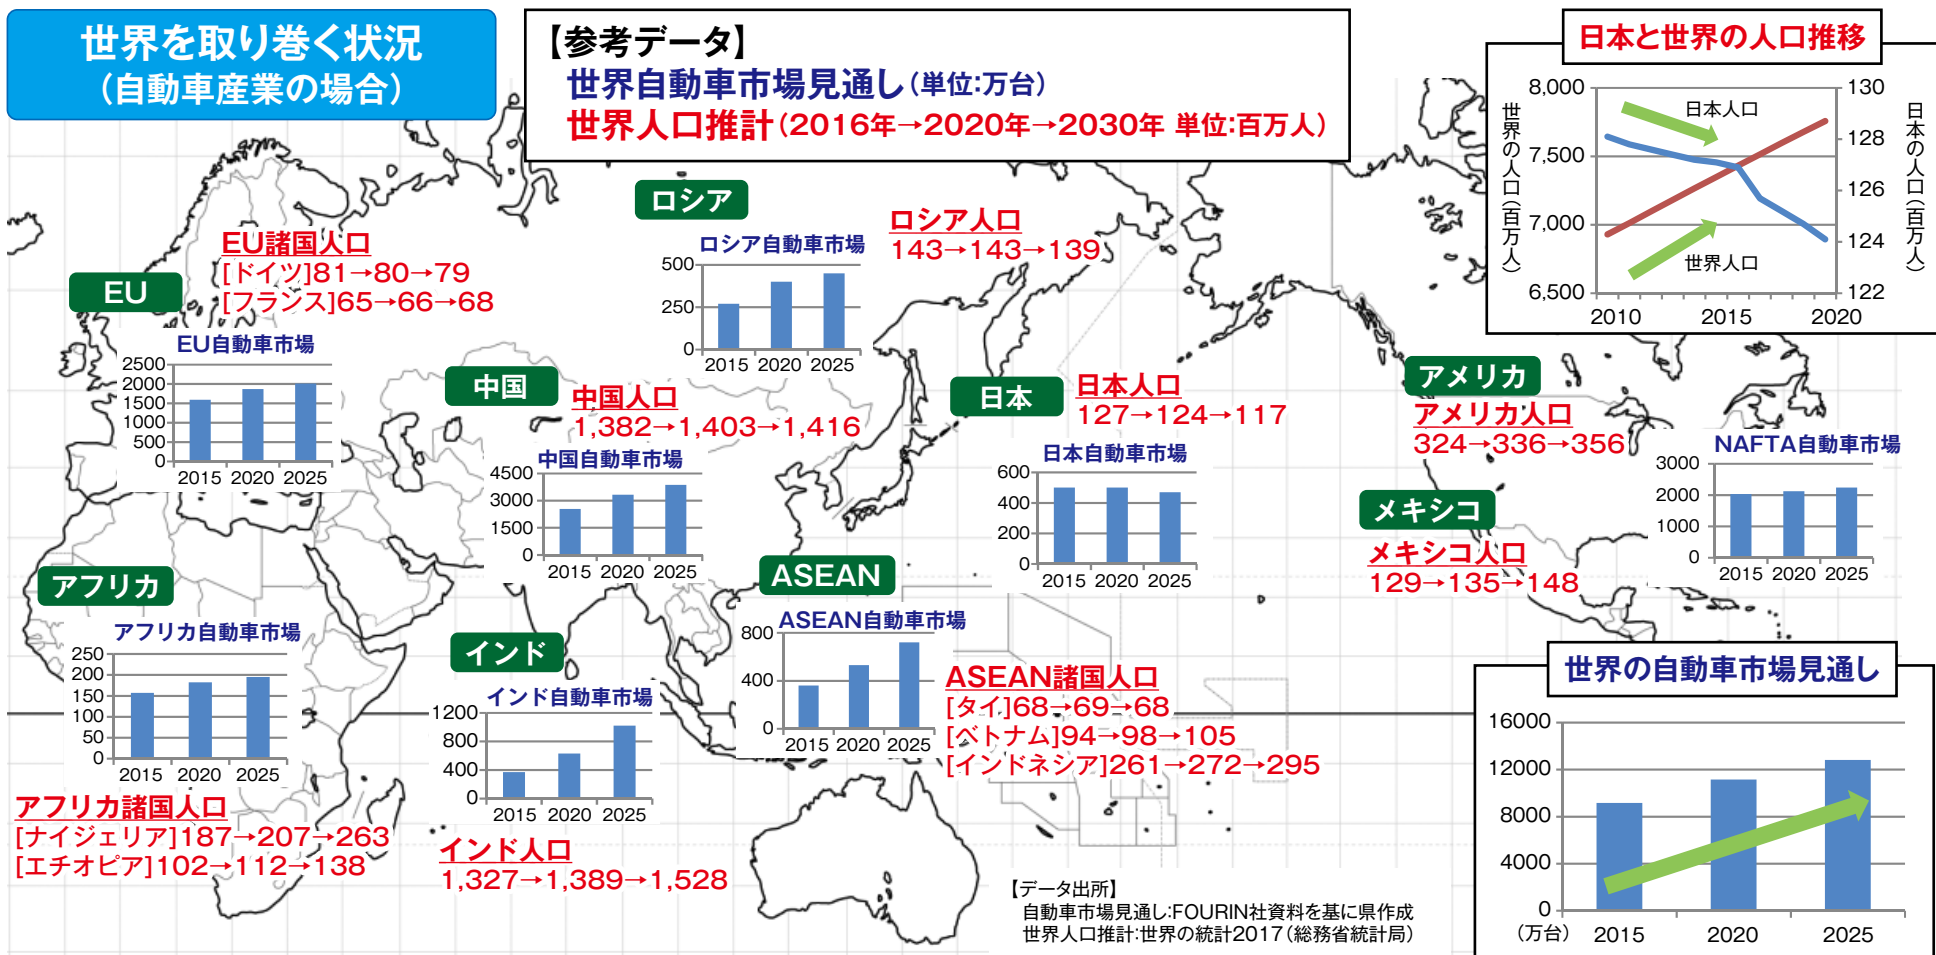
世界を取り巻く状況
（自動車産業の場合）

【参考データ】
世界自動車市場見通し（単位:万台）
世界人口推計（2016年→2020年→2030年 単位:百万人）

日本と世界の人口推移
世界の人口（百万人）
8,000
7,500
7,000
6,500
日本人口
世界人口
2010
2015
2020
130
128
126
124
122
日本の人口（百万人）

EU
EU諸国人口
[ドイツ]81→80→79
[フランス]65→66→68
EU自動車市場
2500
2000
1500
1000
500
0
2015 2020 2025

ロシア
ロシア自動車市場
500
250
0
2015 2020 2025
ロシア人口
143→143→139

中国
中国人口
1,382→1,403→1,416
中国自動車市場
4500
3000
1500
0
2015 2020 2025

日本
日本人口
127→124→117
日本自動車市場
600
400
200
0
2015 2020 2025

アメリカ
アメリカ人口
324→336→356
NAFTA自動車市場
3000
2000
1000
0
2015 2020 2025

メキシコ
メキシコ人口
129→135→148

アフリカ
アフリカ自動車市場
250
200
150
100
50
0
2015 2020 2025
アフリカ諸国人口
[ナイジェリア]187→207→263
[エチオピア]102→112→138

インド
インド自動車市場
1200
800
400
0
2015 2020 2025
インド人口
1,327→1,389→1,528

ASEAN
ASEAN自動車市場
800
400
0
2015 2020 2025
ASEAN諸国人口
[タイ]68→69→68
[ベトナム]94→98→105
[インドネシア]261→272→295

世界の自動車市場見通し
16000
12000
8000
4000
0
（万台）
2015
2020
2025

【データ出所】
自動車市場見通し:FOURIN社資料を基に県作成
世界人口推計:世界の統計2017（総務省統計局）